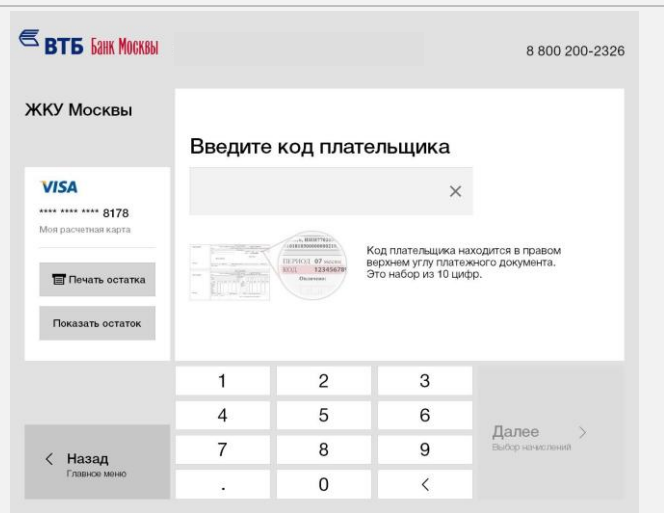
ВТБ Банк Москвы

8 800 200-2326

ЖКУ Москвы

Введите код плательщика

×

VISA

**** **** **** 8178
Моя расчетная карта

Печать остатка

Показать остаток

ПЕРИОД 07 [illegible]
КОД 12345678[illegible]

Код плательщика находится в правом верхнем углу платежного документа. Это набор из 10 цифр.

| 1 | 2 | 3 |
|---|---|---|
| 4 | 5 | 6 |
| 7 | 8 | 9 |
| . | 0 | < |

Далее
Выбор начислений

Назад
Главное меню